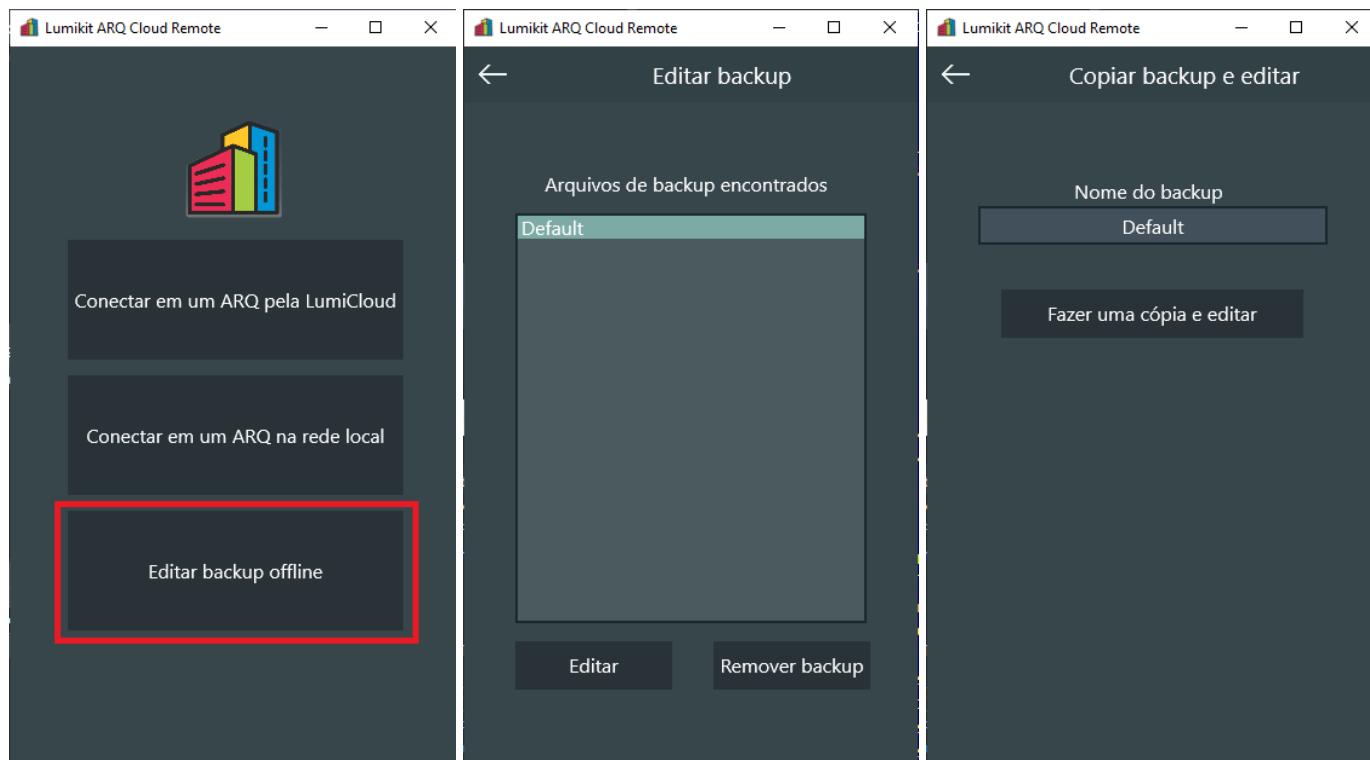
Lumikit ARQ Cloud Remote

Conectar em um ARQ pela LumiCloud

Conectar em um ARQ na rede local

Editar backup offline

Lumikit ARQ Cloud Remote

Editar backup

Arquivos de backup encontrados

Default

Editar

Remover backup

Lumikit ARQ Cloud Remote

Copiar backup e editar

Nome do backup

Default

Fazer uma cópia e editar